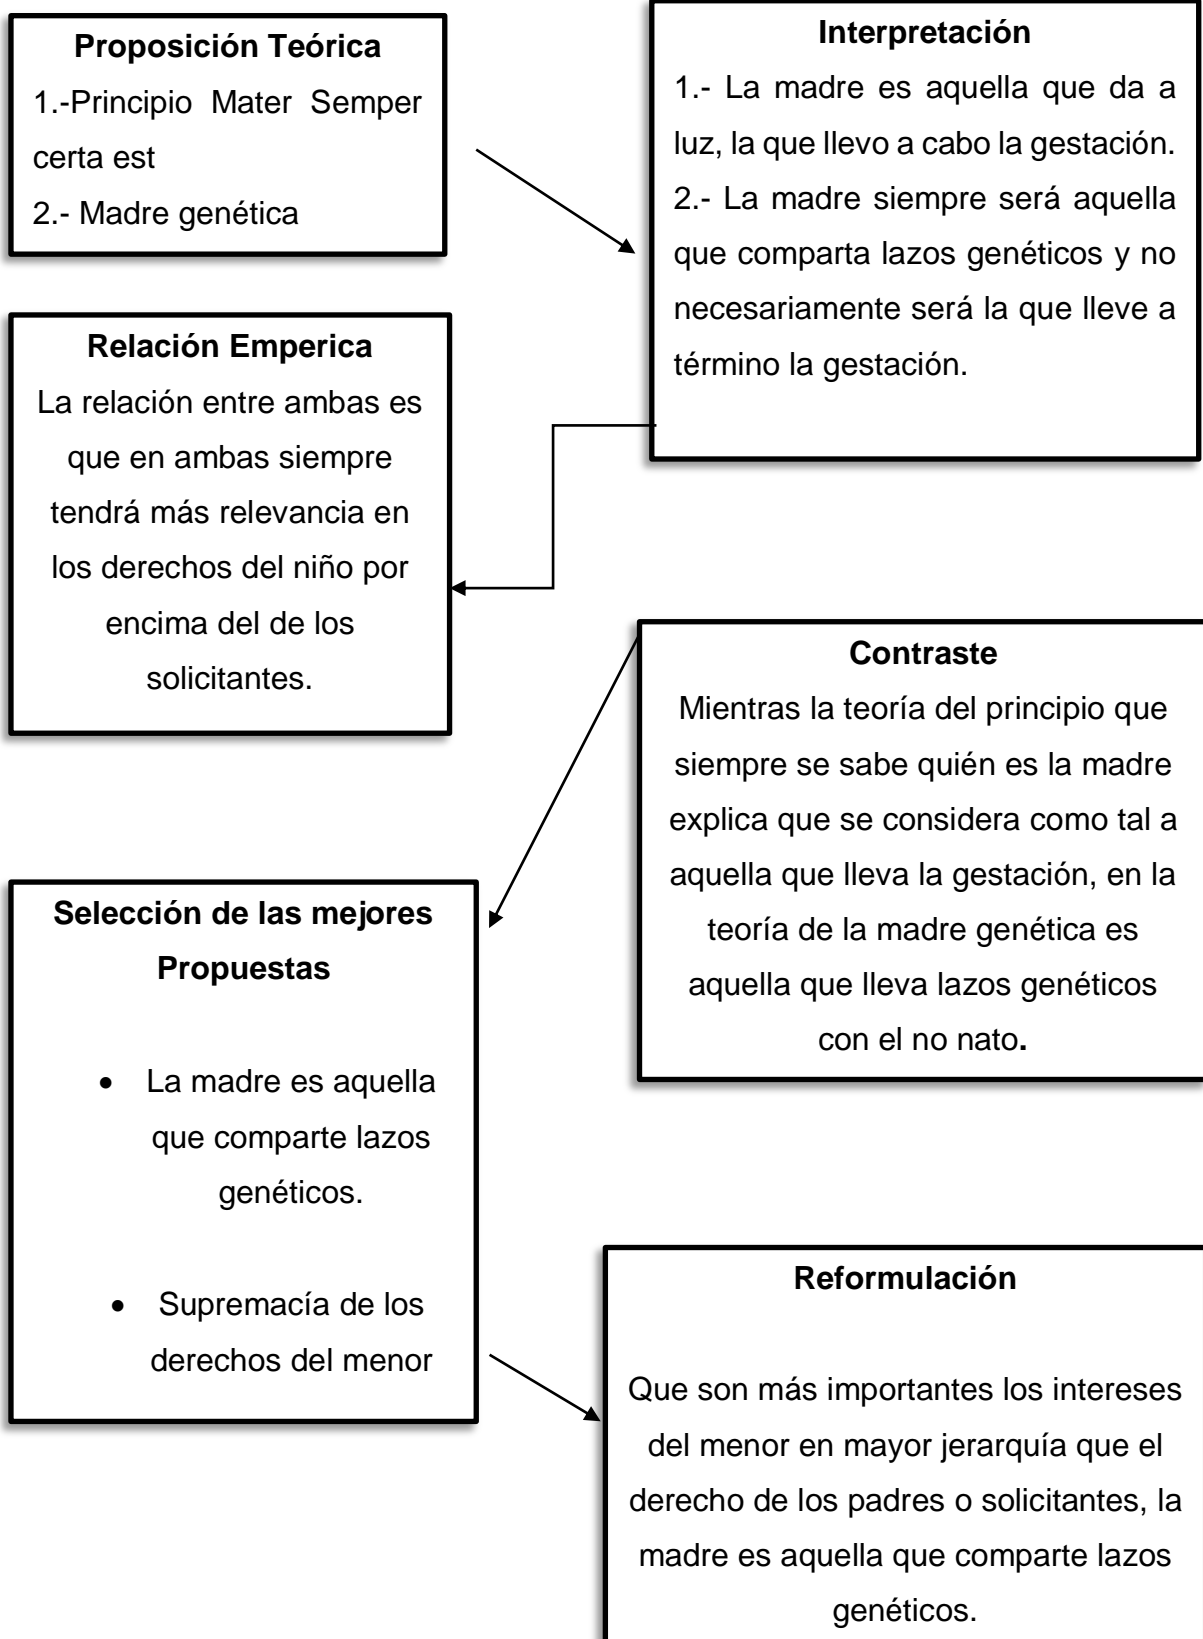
**Proposición Teórica**
1.-Principio Mater Semper certa est
2.- Madre genética

**Interpretación**
1.- La madre es aquella que da a luz, la que llevo a cabo la gestación.
2.- La madre siempre será aquella que comparta lazos genéticos y no necesariamente será la que lleve a término la gestación.

**Relación Emperica**
La relación entre ambas es que en ambas siempre tendrá más relevancia en los derechos del niño por encima del de los solicitantes.

**Contraste**
Mientras la teoría del principio que siempre se sabe quién es la madre explica que se considera como tal a aquella que lleva la gestación, en la teoría de la madre genética es aquella que lleva lazos genéticos con el no nato.

**Selección de las mejores Propuestas**

- La madre es aquella que comparte lazos genéticos.
- Supremacía de los derechos del menor

**Reformulación**

Que son más importantes los intereses del menor en mayor jerarquía que el derecho de los padres o solicitantes, la madre es aquella que comparte lazos genéticos.